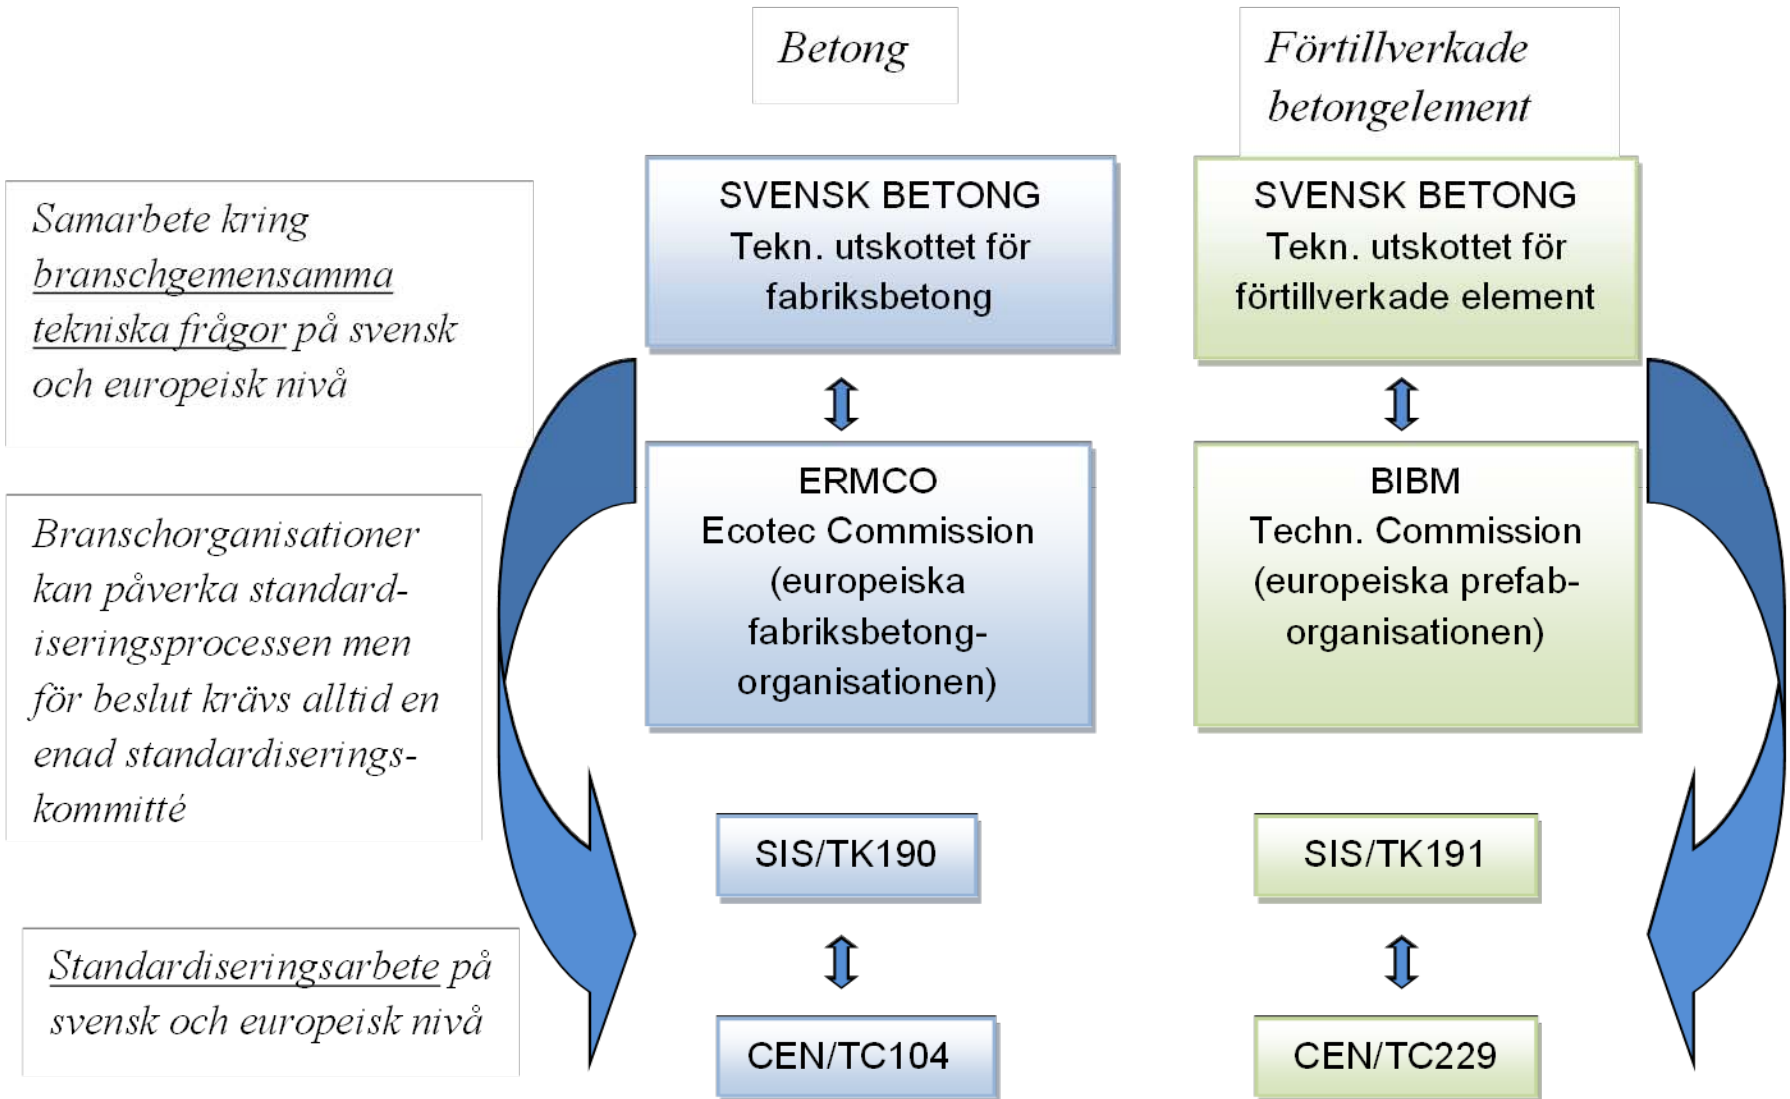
Betong

Förtillverkade betongelement

Samarbete kring branschgemensamma tekniska frågor på svensk och europeisk nivå

SVENSK BETONG Tekn. utskottet för fabriksbetong

SVENSK BETONG Tekn. utskottet för förtillverkade element

Branschorganisationer kan påverka standardiseringsprocessen men för beslut krävs alltid en enad standardiseringskommitté

ERMCO Ecotec Commission (europeiska fabriksbetong-organisationen)

BIBM Techn. Commission (europeiska prefab-organisationen)

SIS/TK190

SIS/TK191

Standardiseringsarbete på svensk och europeisk nivå

CEN/TC104

CEN/TC229